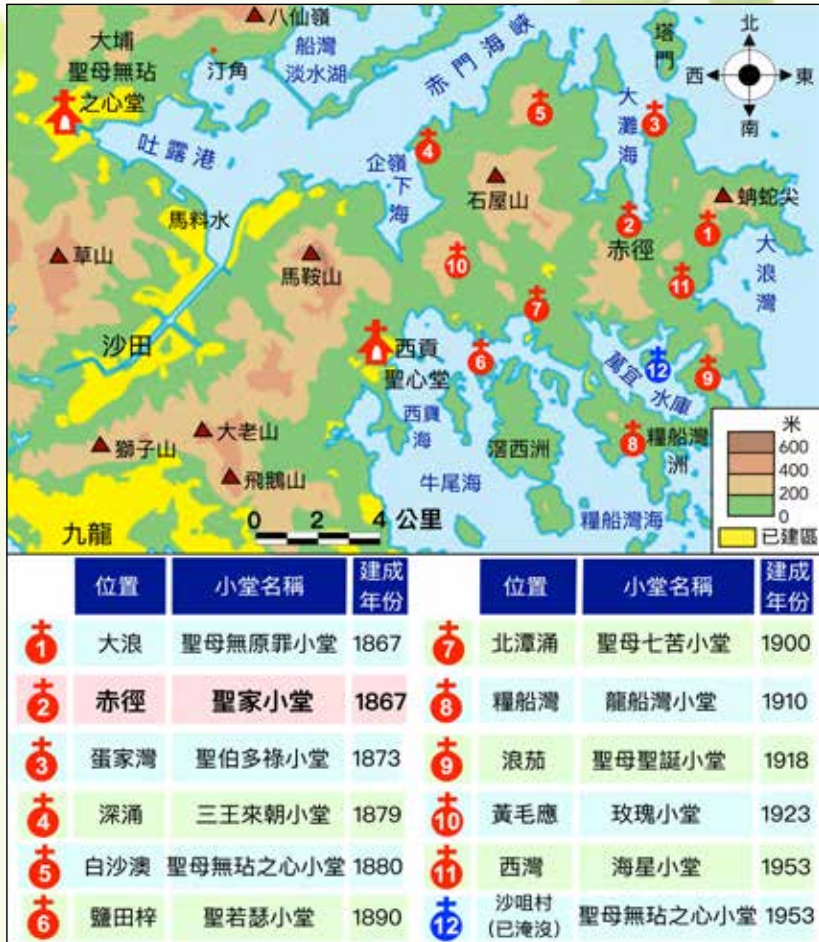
八仙嶺
大埔
聖母無玷
之心堂
汀角
船灣
淡水湖
赤門海峽
塔門
北
西
東
南
吐露港
5
4
3
企嶺下海
大灘海
石屋山
蚺蛇尖
馬料水
2
1
赤徑
大浪灣
草山
馬鞍山
10
11
7
沙田
西貢
聖心堂
6
萬宜水庫
12
9
西貢海
獅子山
大老山
滘西洲
8
糧船灣洲
牛尾海
米
600
400
200
0
飛鵝山
九龍
0 2 4 公里
糧船灣海
已建區

| | 位置 | 小堂名稱 | 建成年份 |
|---|---|---|---|
| 1 | 大浪 | 聖母無原罪小堂 | 1867 |
| 2 | 赤徑 | 聖家小堂 | 1867 |
| 3 | 蛋家灣 | 聖伯多祿小堂 | 1873 |
| 4 | 深涌 | 三王來朝小堂 | 1879 |
| 5 | 白沙澳 | 聖母無玷之心小堂 | 1880 |
| 6 | 鹽田梓 | 聖若瑟小堂 | 1890 |

| | 位置 | 小堂名稱 | 建成年份 |
|---|---|---|---|
| 7 | 北潭涌 | 聖母七苦小堂 | 1900 |
| 8 | 糧船灣 | 龍船灣小堂 | 1910 |
| 9 | 浪茄 | 聖母聖誕小堂 | 1918 |
| 10 | 黃毛應 | 玫瑰小堂 | 1923 |
| 11 | 西灣 | 海星小堂 | 1953 |
| 12 | 沙咀村（已淹沒） | 聖母無玷之心小堂 | 1953 |